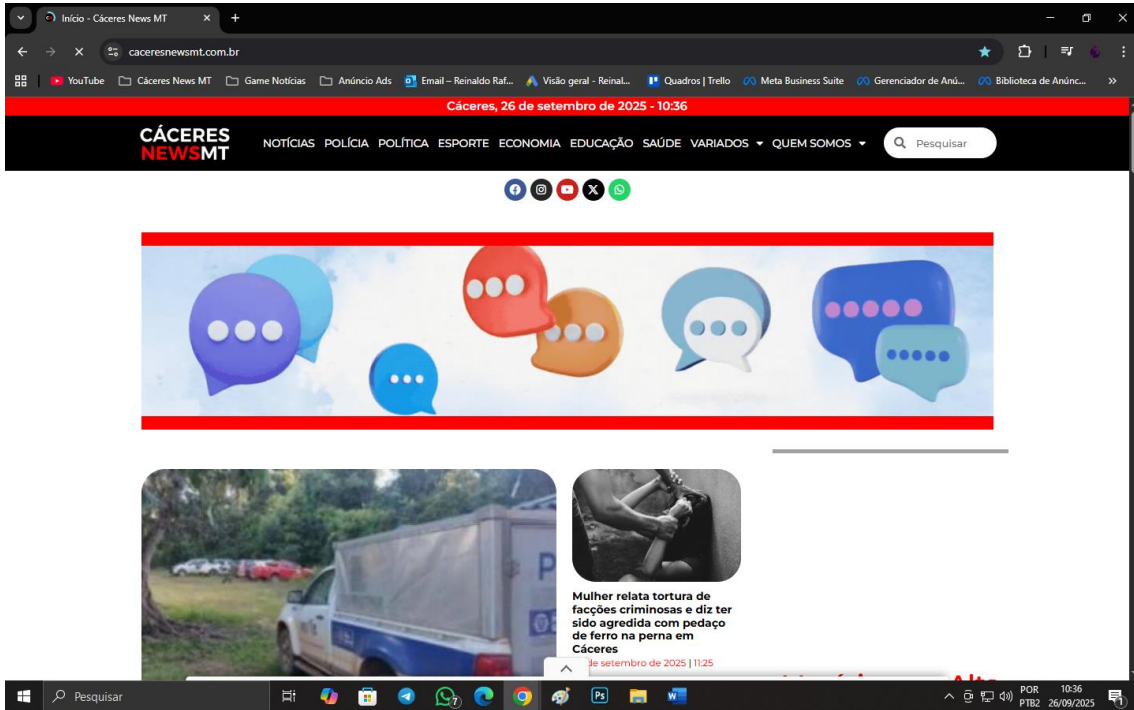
Início - Cáceres News MT

caceresnewsmt.com.br

YouTube | Cáceres News MT | Game Notícias | Anúncio Ads | Email – Reinaldo Raf... | Visão geral - Reinal... | Quadros | Trello | Meta Business Suite | Gerenciador de Anú... | Biblioteca de Anúnc...

Cáceres, 26 de setembro de 2025 - 10:36

CÁCERES NEWSMT

NOTÍCIAS POLÍCIA POLÍTICA ESPORTE ECONOMIA EDUCAÇÃO SAÚDE VARIADOS QUEM SOMOS

Pesquisar

Mulher relata tortura de facções criminosas e diz ter sido agredida com pedaço de ferro na perna em Cáceres

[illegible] de setembro de 2025 | 11:25

Pesquisar

POR PTB2 10:36 26/09/2025